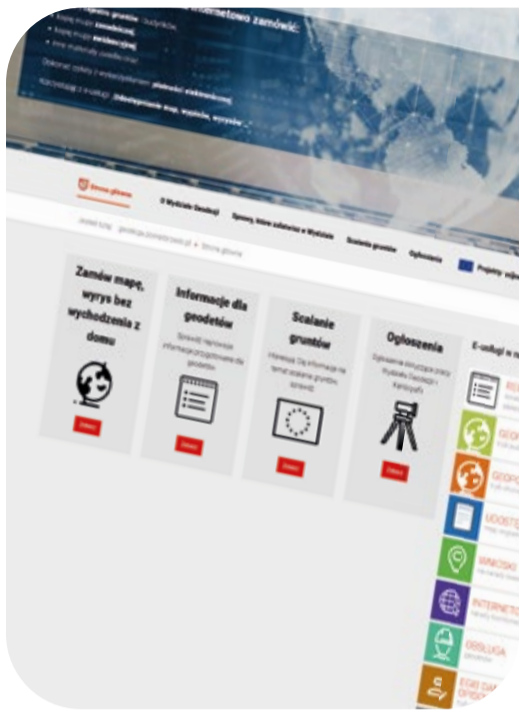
internetowo zamówić:

kopię mapy zasadniczej,

kopię mapy ewidencyjnej,

Dokonać opłaty z wykorzystaniem płatności elektronicznej

(dostępność map, wypisów, wyrysów)

Strona główna

O Wydziale Geodezji

Sprawy, które załatwisz w Wydziale

Scalanie gruntów

Ogłoszenia

Projekty unijne

Jesteś tutaj: geodezja.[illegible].pl » Strona główna

Zamów mapę, wyrys bez wychodzenia z domu

Zobacz

Informacje dla geodetów

Sprawdź najnowsze informacje przygotowane dla geodetów

Zobacz

Scalanie gruntów

Interesuje Cię informacja na temat scalania gruntów. Sprawdź

Zobacz

Ogłoszenia

Ogłoszenia dotyczące pracy Wydziału Geodezji i Kartografii

Zobacz

E-usługi w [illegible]

RE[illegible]

GEOP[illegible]

GEOP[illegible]

UDOST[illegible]

WNIOSKI

INTERNETO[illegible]

OBSŁUGA

EGIB DA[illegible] OPISO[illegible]